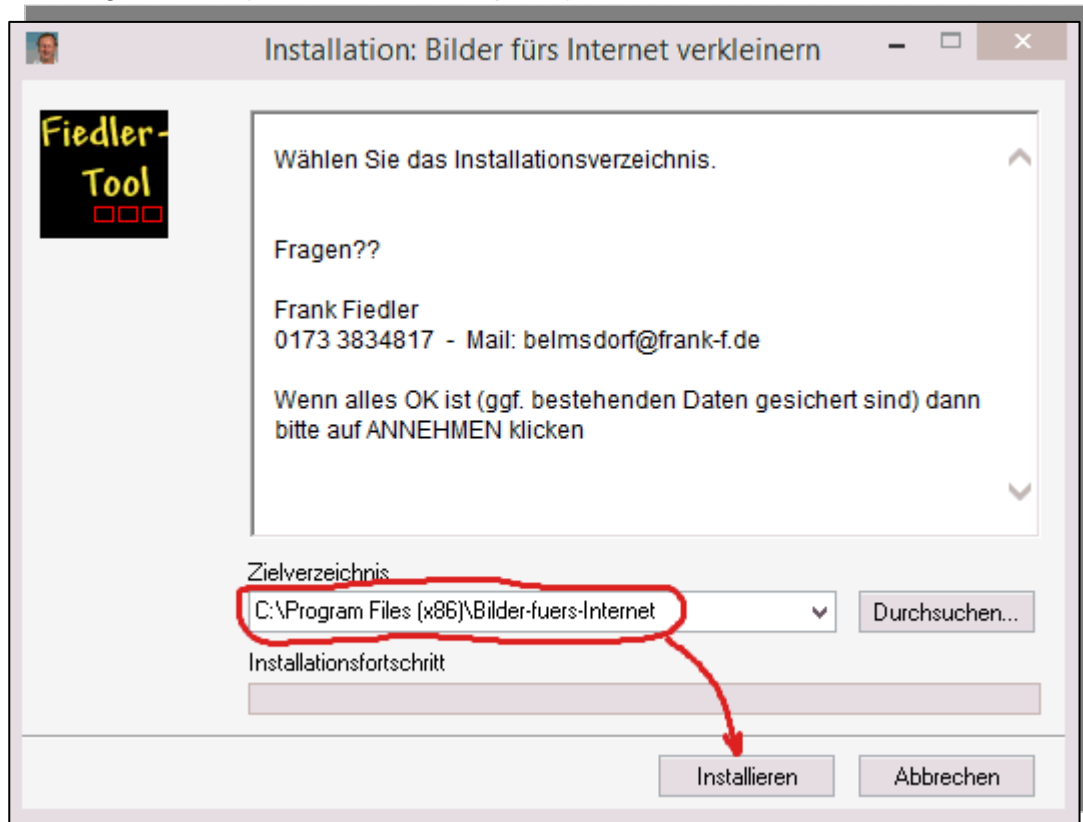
Installation: Bilder fürs Internet verkleinern

Fiedler-Tool

Wählen Sie das Installationsverzeichnis.

Fragen??

Frank Fiedler
0173 3834817 - Mail: belmsdorf@frank-f.de

Wenn alles OK ist (ggf. bestehenden Daten gesichert sind) dann bitte auf ANNEHMEN klicken

Zielverzeichnis
C:\Program Files (x86)\Bilder-fuers-Internet
Durchsuchen...
Installationsfortschritt

Installieren
Abbrechen